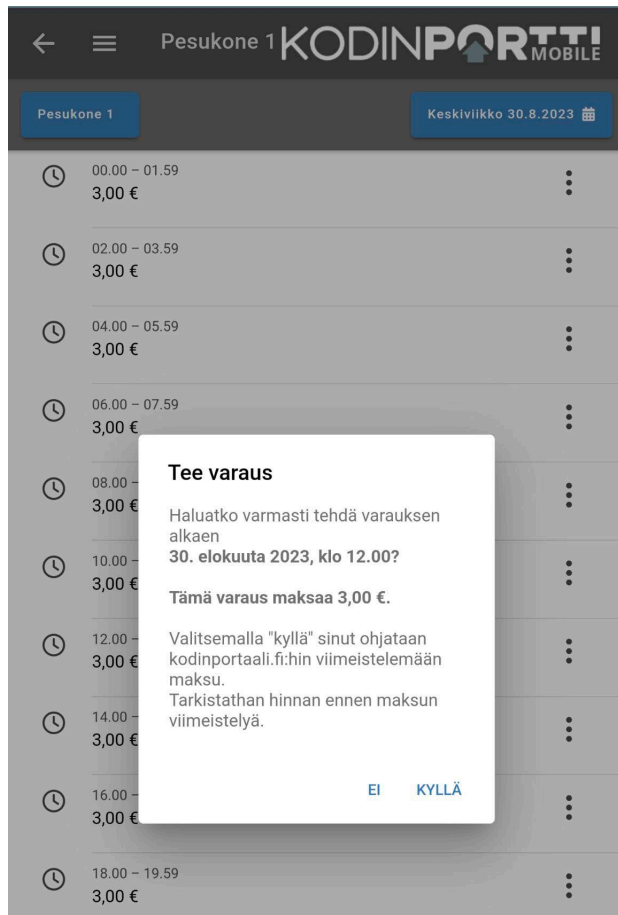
Pesukone 1 KODINPORTTI MOBILE

Pesukone 1

Keskiviikko 30.8.2023

00.00 – 01.59
3,00 €

02.00 – 03.59
3,00 €

04.00 – 05.59
3,00 €

06.00 – 07.59
3,00 €

08.00 –
3,00 €

10.00 –
3,00 €

12.00 –
3,00 €

14.00 –
3,00 €

16.00 –
3,00 €

18.00 – 19.59
3,00 €

Tee varaus

Haluatko varmasti tehdä varauksen alkaen
**30. elokuuta 2023, klo 12.00?**

**Tämä varaus maksaa 3,00 €.**

Valitsemalla "kyllä" sinut ohjataan kodinportaali.fi:hin viimeistelemään maksu.
Tarkistathan hinnan ennen maksun viimeistelyä.

EI KYLLÄ